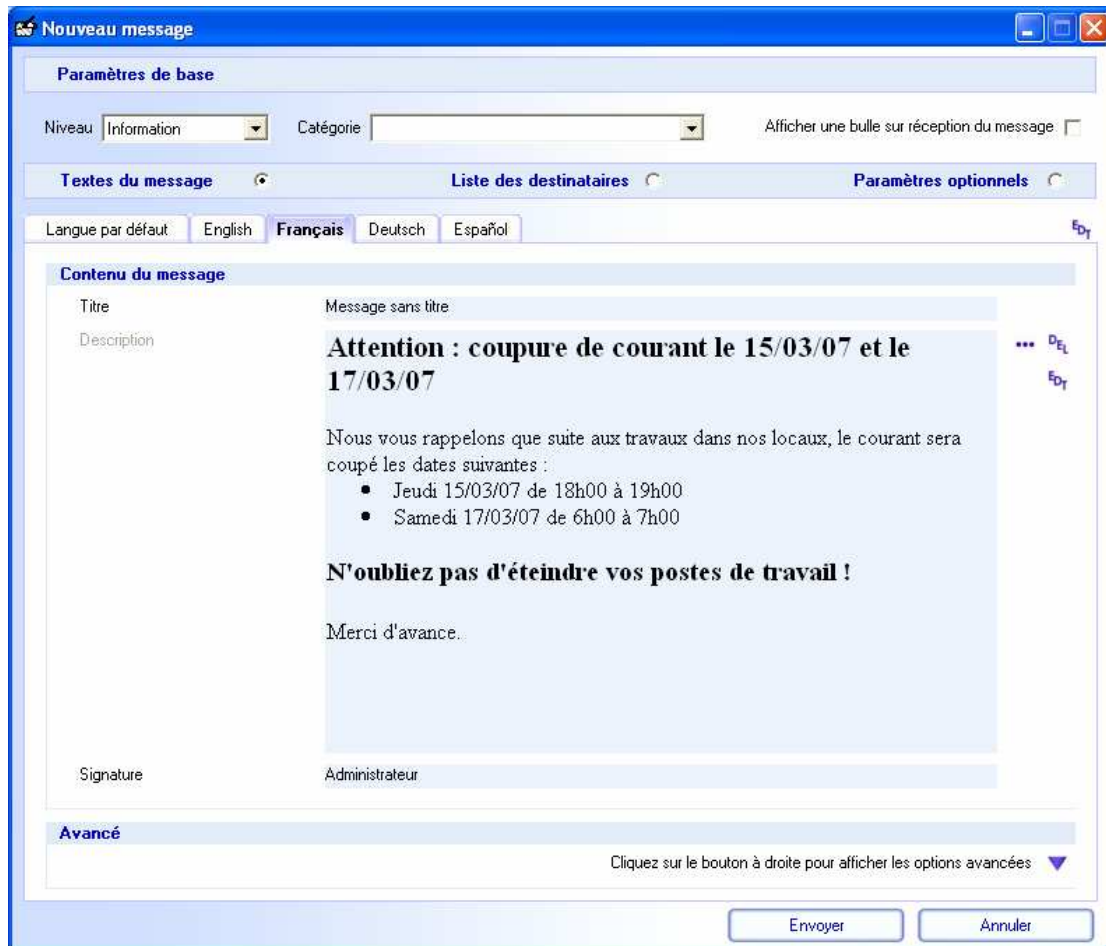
Nouveau message

Paramètres de base

Niveau Information

Catégorie

Afficher une bulle sur réception du message

Textes du message

Liste des destinataires

Paramètres optionnels

Langue par défaut | English | Français | Deutsch | Español

$^{E}D_{T}$

Contenu du message

Titre

Message sans titre

Description

**Attention : coupure de courant le 15/03/07 et le 17/03/07**

Nous vous rappelons que suite aux travaux dans nos locaux, le courant sera coupé les dates suivantes :

- Jeudi 15/03/07 de 18h00 à 19h00
- Samedi 17/03/07 de 6h00 à 7h00

**N'oubliez pas d'éteindre vos postes de travail !**

Merci d'avance.

... $^{D}E_{L}$

$^{E}D_{T}$

Signature

Administrateur

Avancé

Cliquez sur le bouton à droite pour afficher les options avancées

Envoyer

Annuler